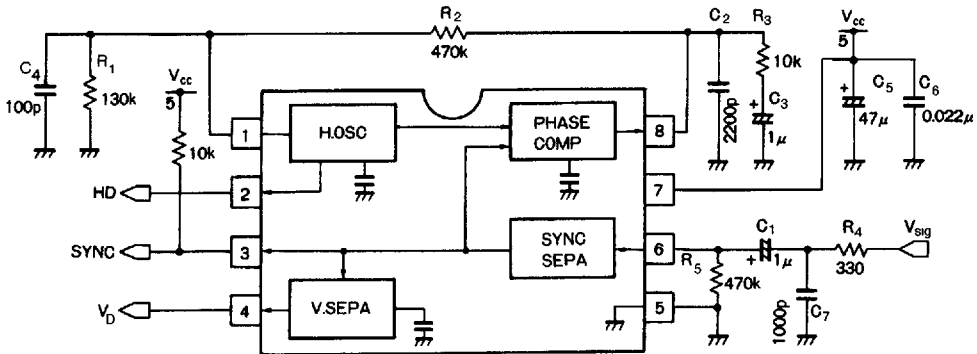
R$_2$
470k
C$_2$
R$_3$
10k
V$_{cc}$
5
C$_4$
100p
R$_1$
130k
V$_{cc}$
5
10k
1
H.OSC
PHASE COMP
8
2200p
+
C$_3$
1$\mu$
+
C$_5$
47$\mu$
C$_6$
0.022$\mu$
HD
2
7
SYNC
3
SYNC SEPA
6
C$_1$
+
1$\mu$
R$_4$
330
V$_{sig}$
R$_5$
470k
V$_D$
4
V.SEPA
5
1000p
C$_7$